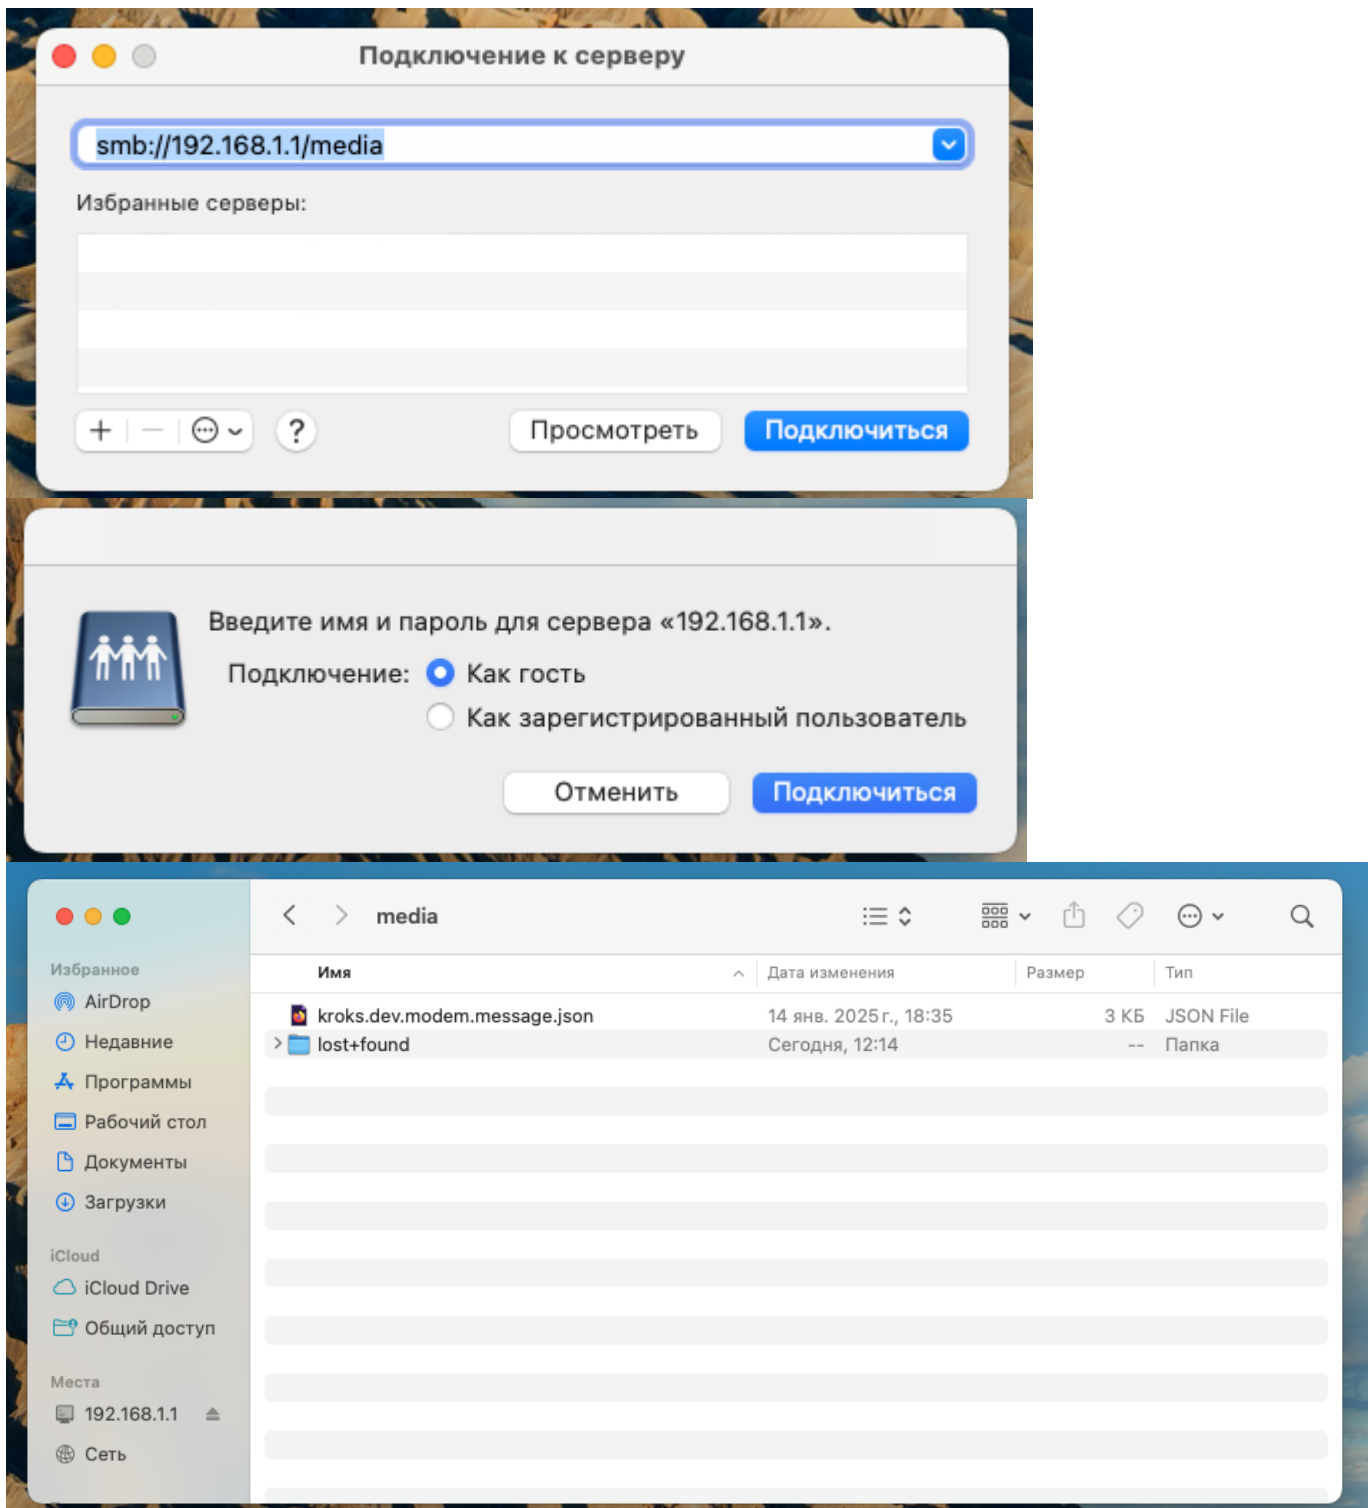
Подключение к серверу

smb://192.168.1.1/media

Избранные серверы:

+ — ?

Просмотреть

Подключиться

Введите имя и пароль для сервера «192.168.1.1».

Подключение: Как гость

Как зарегистрированный пользователь

Отменить

Подключиться

Избранное

AirDrop

Недавние

Программы

Рабочий стол

Документы

Загрузки

iCloud

iCloud Drive

Общий доступ

Места

192.168.1.1

Сеть

media

| Имя | Дата изменения | Размер | Тип |
|---|---|---|---|
| kroks.dev.modem.message.json | 14 янв. 2025 г., 18:35 | 3 КБ | JSON File |
| lost+found | Сегодня, 12:14 | -- | Папка |